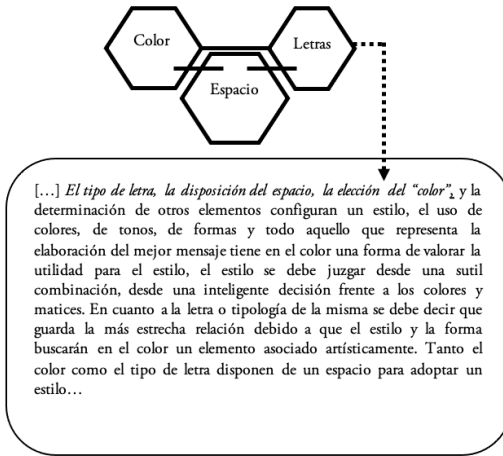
Color

Letras

Espacio

[…] *El tipo de letra, la disposición del espacio, la elección del "color"*, y la determinación de otros elementos configuran un estilo, el uso de colores, de tonos, de formas y todo aquello que representa la elaboración del mejor mensaje tiene en el color una forma de valorar la utilidad para el estilo, el estilo se debe juzgar desde una sutil combinación, desde una inteligente decisión frente a los colores y matices. En cuanto a la letra o tipología de la misma se debe decir que guarda la más estrecha relación debido a que el estilo y la forma buscarán en el color un elemento asociado artísticamente. Tanto el color como el tipo de letra disponen de un espacio para adoptar un estilo…